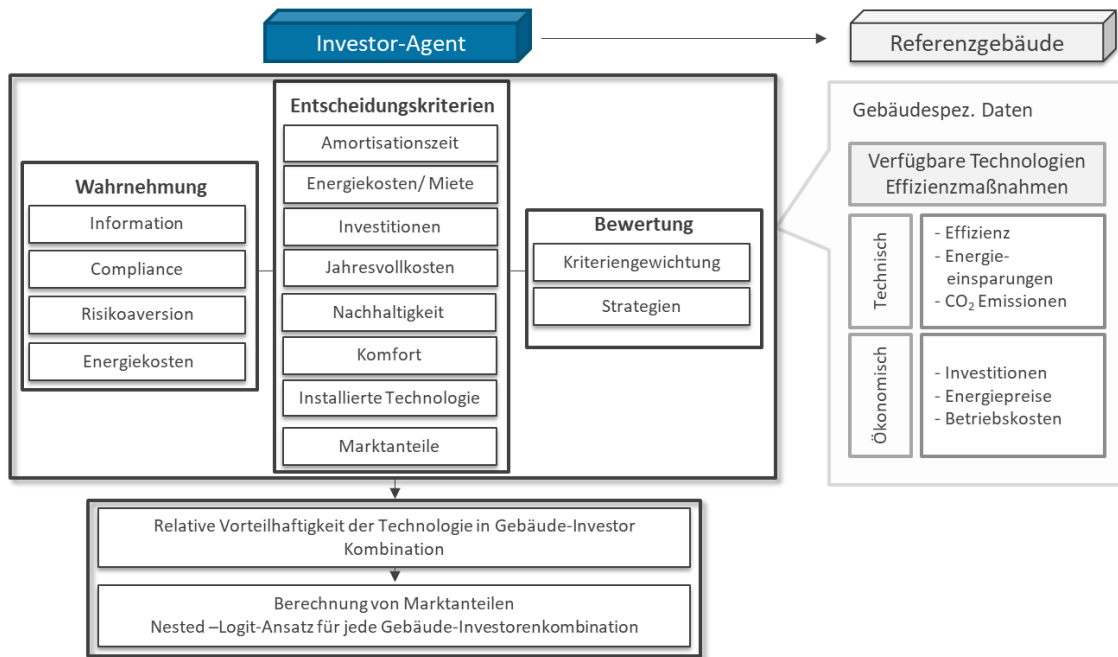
Investor-Agent

Referenzgebäude

Wahrnehmung

Information

Compliance

Risikoaversion

Energiekosten

Entscheidungskriterien

Amortisationszeit

Energiekosten/ Miete

Investitionen

Jahresvollkosten

Nachhaltigkeit

Komfort

Installierte Technologie

Marktanteile

Bewertung

Kriteriengewichtung

Strategien

Gebäudespez. Daten

Verfügbare Technologien Effizienzmaßnahmen

Technisch

- Effizienz
- Energieeinsparungen
- $CO_2$ Emissionen

Ökonomisch

- Investitionen
- Energiepreise
- Betriebskosten

Relative Vorteilhaftigkeit der Technologie in Gebäude-Investor Kombination

Berechnung von Marktanteilen
Nested –Logit-Ansatz für jede Gebäude-Investorenkombination